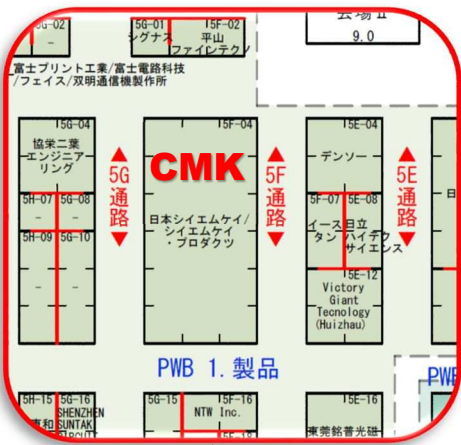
5G-02
-
5G-01
シグナス
5F-02
平山
ファインテクノ
会場Ⅱ
9.0
富士プリント工業/富士電機科技
/フェイス/双明通信機製作所
5G-04
協栄二葉
エンジニア
リング
5G
通
路
CMK
5F-04
5F
通
路
5E-04
デンソー
5E
通
路
日
5H-07
-
5G-08
-
5F-07
5E-08
5H-09
-
5G-10
-
日本シイエムケイ/
シイエムケイ
・プロダクツ
イースタン
日立
ハイテク
サイエンス
5E-12
Victory
Giant
Tecnology
(Huizhau)
-
-
PWB 1. 製品
PWB
5H-15
東和
5G-16
SHENZHEN
SUNTAK
CIRCUIT
5G-15
5F-16
NTW Inc.
5F-18
5E-16
東莞銘普光磁